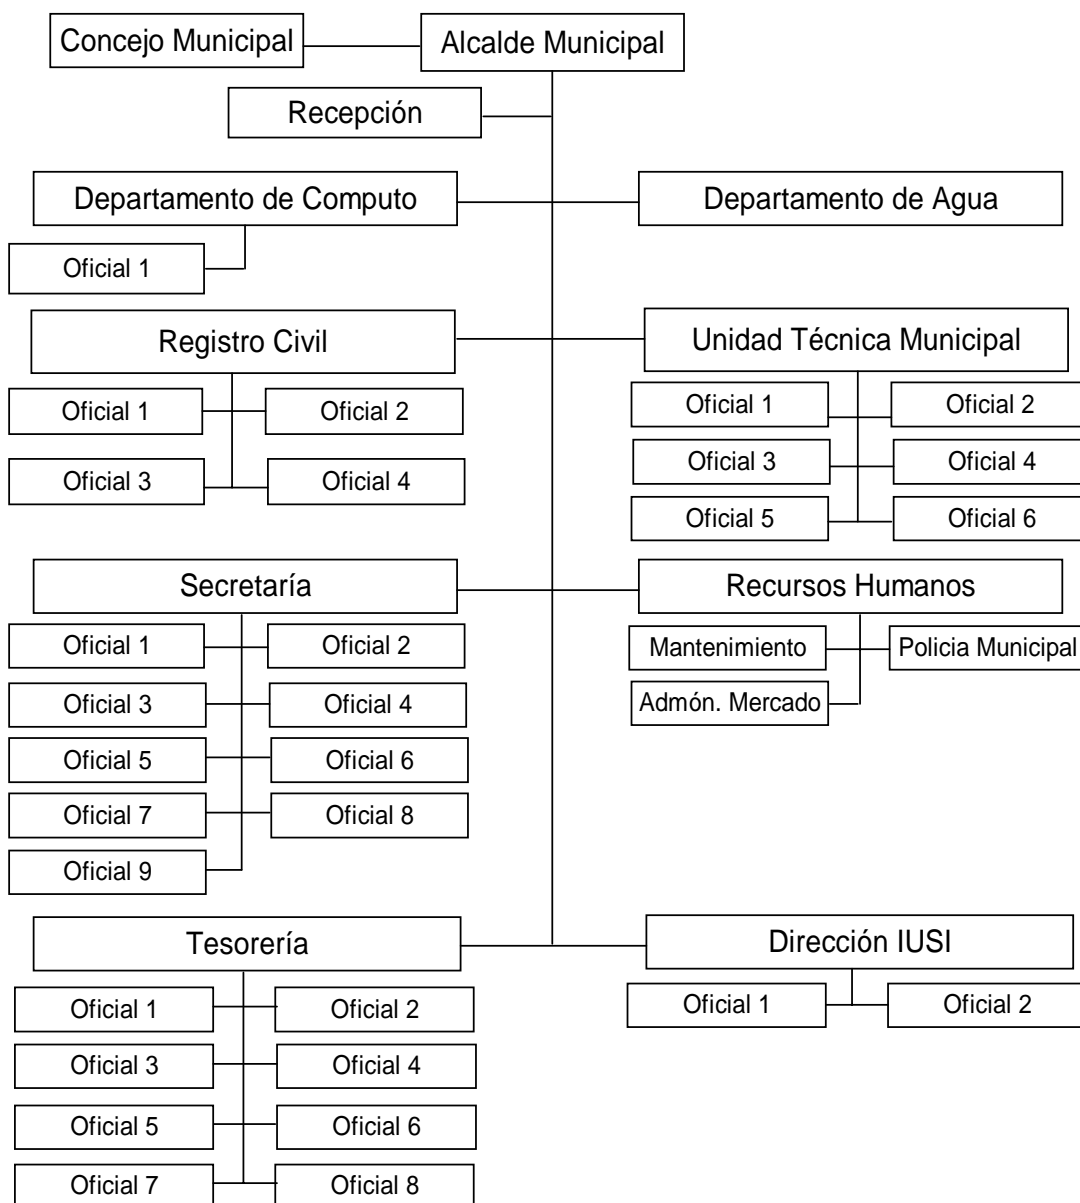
Concejo Municipal
Alcalde Municipal
Recepción
Departamento de Computo
Oficial 1
Departamento de Agua
Registro Civil
Oficial 1
Oficial 2
Oficial 3
Oficial 4
Unidad Técnica Municipal
Oficial 1
Oficial 2
Oficial 3
Oficial 4
Oficial 5
Oficial 6
Secretaría
Oficial 1
Oficial 2
Oficial 3
Oficial 4
Oficial 5
Oficial 6
Oficial 7
Oficial 8
Oficial 9
Recursos Humanos
Mantenimiento
Policia Municipal
Admón. Mercado
Tesorería
Oficial 1
Oficial 2
Oficial 3
Oficial 4
Oficial 5
Oficial 6
Oficial 7
Oficial 8
Dirección IUSI
Oficial 1
Oficial 2